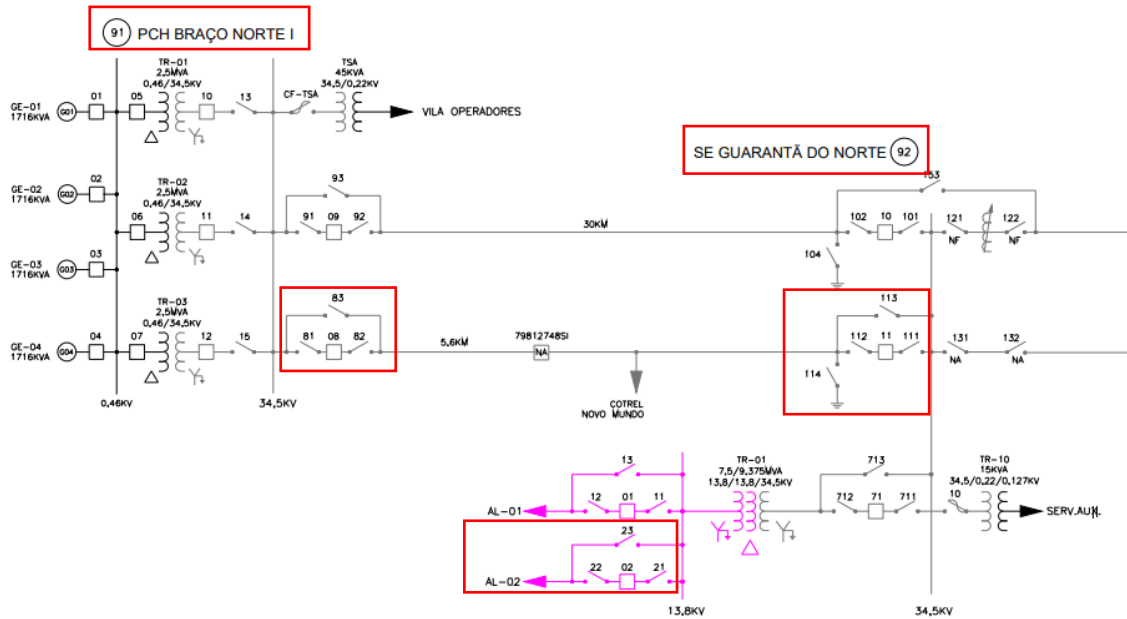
91 PCH BRAÇO NORTE I

TR-01
2,5MVA
0,46/34,5KV

TSA
45KVA
34,5/0,22KV

GE-01
1716KVA
G01
01
05
10
13
CF-TSA
VILA OPERADORES

SE GUARANTÃ DO NORTE 92

GE-02
1716KVA
G02
02
TR-02
2,5MVA
0,46/34,5KV
06
11
14
93
91
09
92
30KM
153
102
10
101
121
NF
122
NF
104

GE-03
1716KVA
G03
03

TR-03
2,5MVA
0,46/34,5KV
83
113
GE-04
1716KVA
G04
04
07
12
15
81
08
82
5,6KM
79812748SI
NA
112
11
111
131
NA
132
NA
114

0,46KV
34,5KV
COTREL
NOVO MUNDO

13
TR-01
7,5/9,375MVA
13,8/13,8/34,5KV
713
TR-10
15KVA
34,5/0,22/0,127KV
12
01
11
712
71
711
10
AL-01
SERV.AUX.
23
22
02
21
AL-02
13,8KV
34,5KV